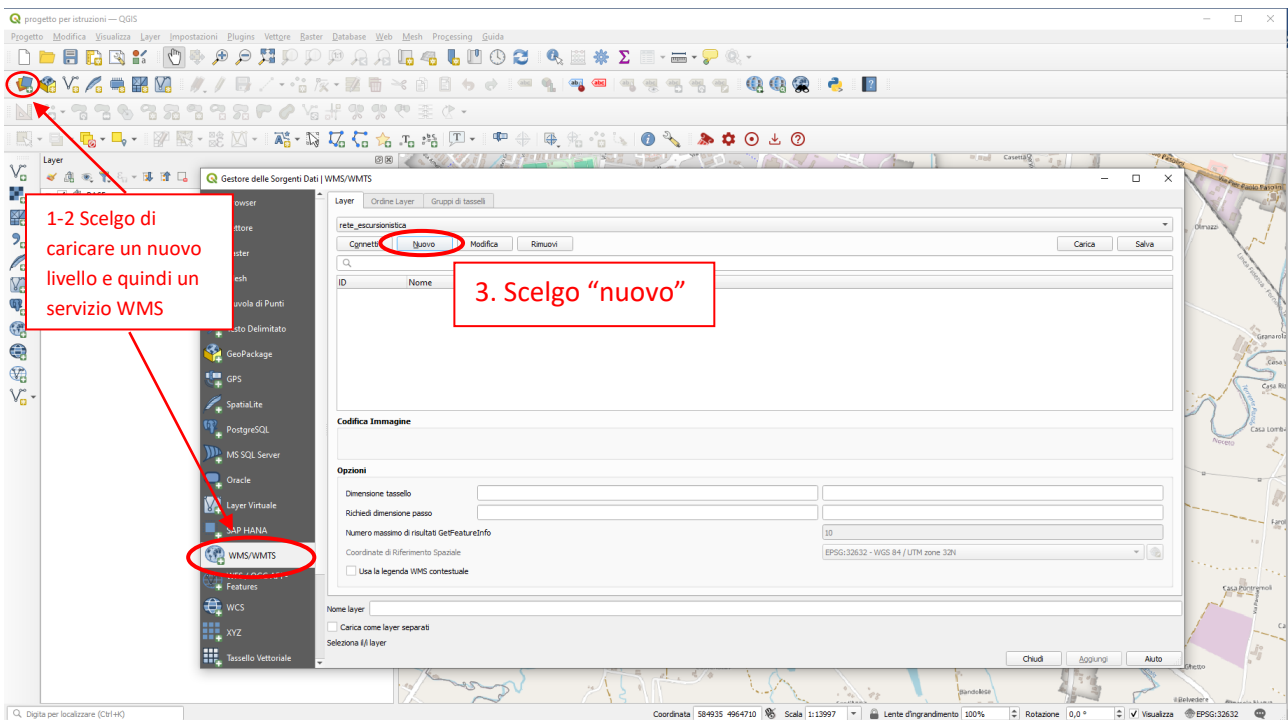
progetto per istruzioni — QGIS

Progetto Modifica Visualizza Layer Impostazioni Plugins Vettore Raster Database Web Mesh Processing Guida

Layer

Gestore delle Sorgenti Dati | WMS/WMTS

1-2 Scelgo di caricare un nuovo livello e quindi un servizio WMS

rowser
ettore
aster
esh
uvola di Punti
sto Delimitato
GeoPackage
GPS
SpatiaLite
PostgreSQL
MS SQL Server
Oracle
Layer Virtuale
SAP HANA
WMS/WMTS
Features
WCS
XYZ
Tassello Vettoriale

Layer | Ordine Layer | Gruppi di tasselli

rete_escursionistica

Connetti | Nuovo | Modifica | Rimuovi | Carica | Salva

3. Scelgo "nuovo"

ID | Nome

Codifica Immagine

Opzioni

Dimensione tassello
Richiedi dimensione passo
Numero massimo di risultati GetFeatureInfo | 10
Coordinate di Riferimento Spaziale | EPSG:32632 - WGS 84 / UTM zone 32N
Usa la legenda WMS contestuale

Nome layer

Carica come layer separati

Seleziona il/i layer

Chiudi | Aggiungi | Aiuto

Digita per localizzare (Ctrl+K)

Coordinata 584935 4964710 | Scala 1:13997 | Lente d'ingrandimento 100% | Rotazione 0,0 ° | Visualizza | EPSG:32632

Casetta | Paolo Pasolini | Olmazzi | Granarolo | Casa Ri | Casa Lomb | Riceto | Casa Portoreoli | Ghetto | Bandolinie | Belvedere